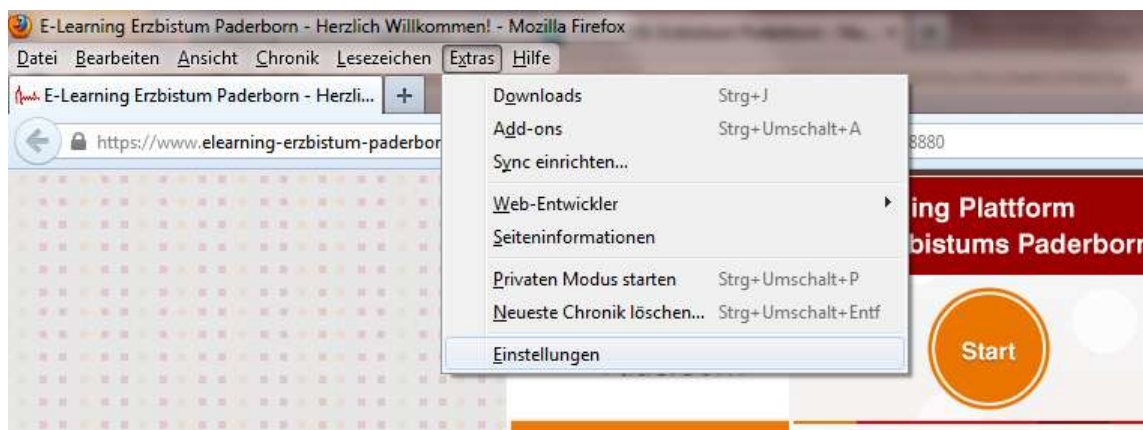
E-Learning Erzbistum Paderborn - Herzlich Willkommen! - Mozilla Firefox

Datei Bearbeiten Ansicht Chronik Lesezeichen Extras Hilfe

E-Learning Erzbistum Paderborn - Herzli... +

https://www.elearning-erzbistum-paderbor

8880

Downloads Strg+J
Add-ons Strg+Umschalt+A
Sync einrichten...
Web-Entwickler
Seiteninformationen
Privaten Modus starten Strg+Umschalt+P
Neueste Chronik löschen... Strg+Umschalt+Entf
Einstellungen

ing Plattform
bistums Paderborn

Start